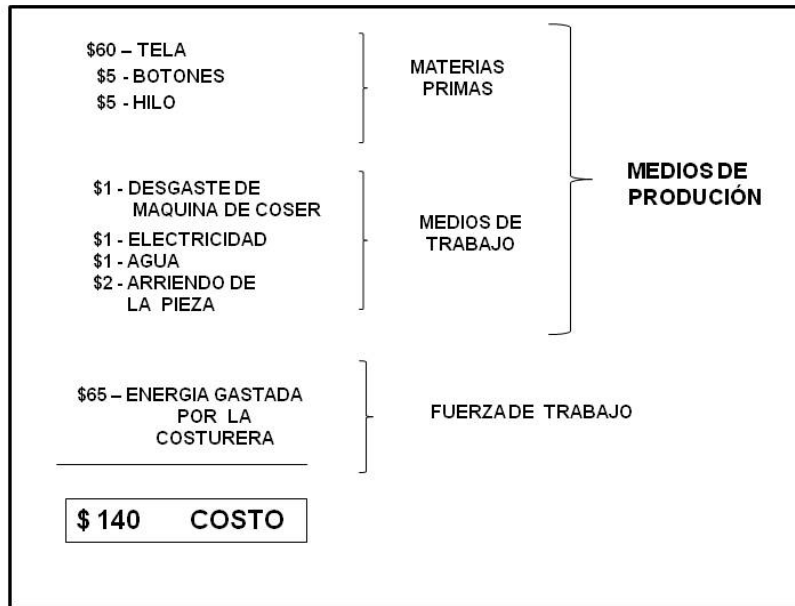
$60 – TELA
$5 - BOTONES
$5 - HILO

MATERIAS PRIMAS

$1 - DESGASTE DE MAQUINA DE COSER
$1 - ELECTRICIDAD
$1 - AGUA
$2 - ARRIENDO DE LA PIEZA

MEDIOS DE TRABAJO

MEDIOS DE PRODUCIÓN

$65 – ENERGIA GASTADA POR LA COSTURERA

FUERZA DE TRABAJO

$ 140 COSTO